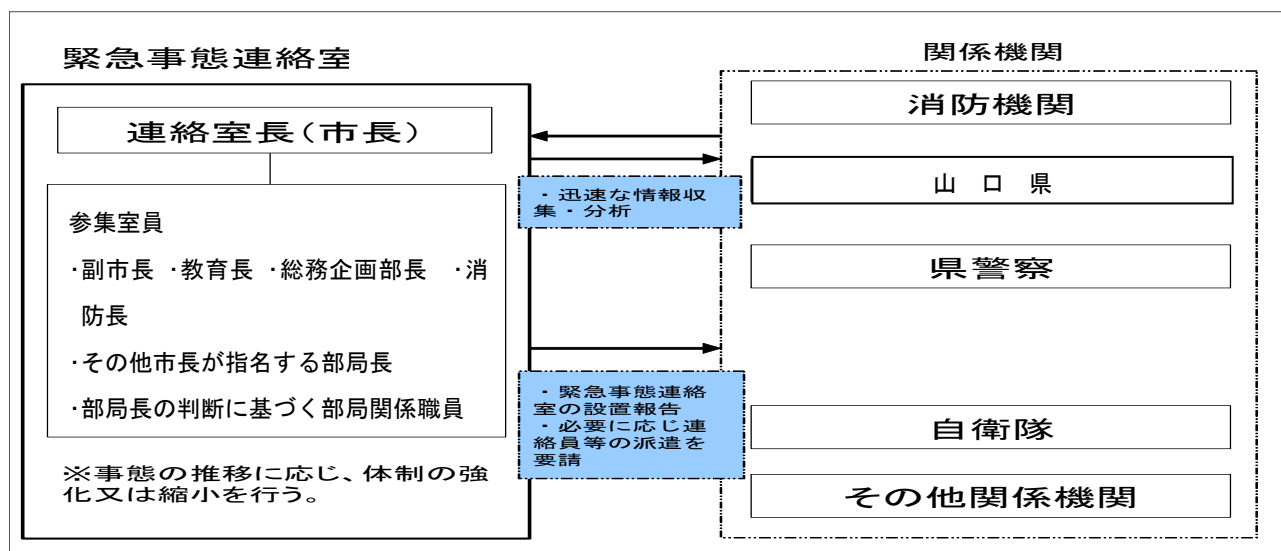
緊急事態連絡室

連絡室長(市長)

参集室員

・副市長 ・教育長 ・総務企画部長 ・消防長

・その他市長が指名する部局長

・部局長の判断に基づく部局関係職員

※事態の推移に応じ、体制の強化又は縮小を行う。

・迅速な情報収集・分析

・緊急事態連絡室の設置報告
・必要に応じ連絡員等の派遣を要請

関係機関

消防機関

山口県

県警察

自衛隊

その他関係機関